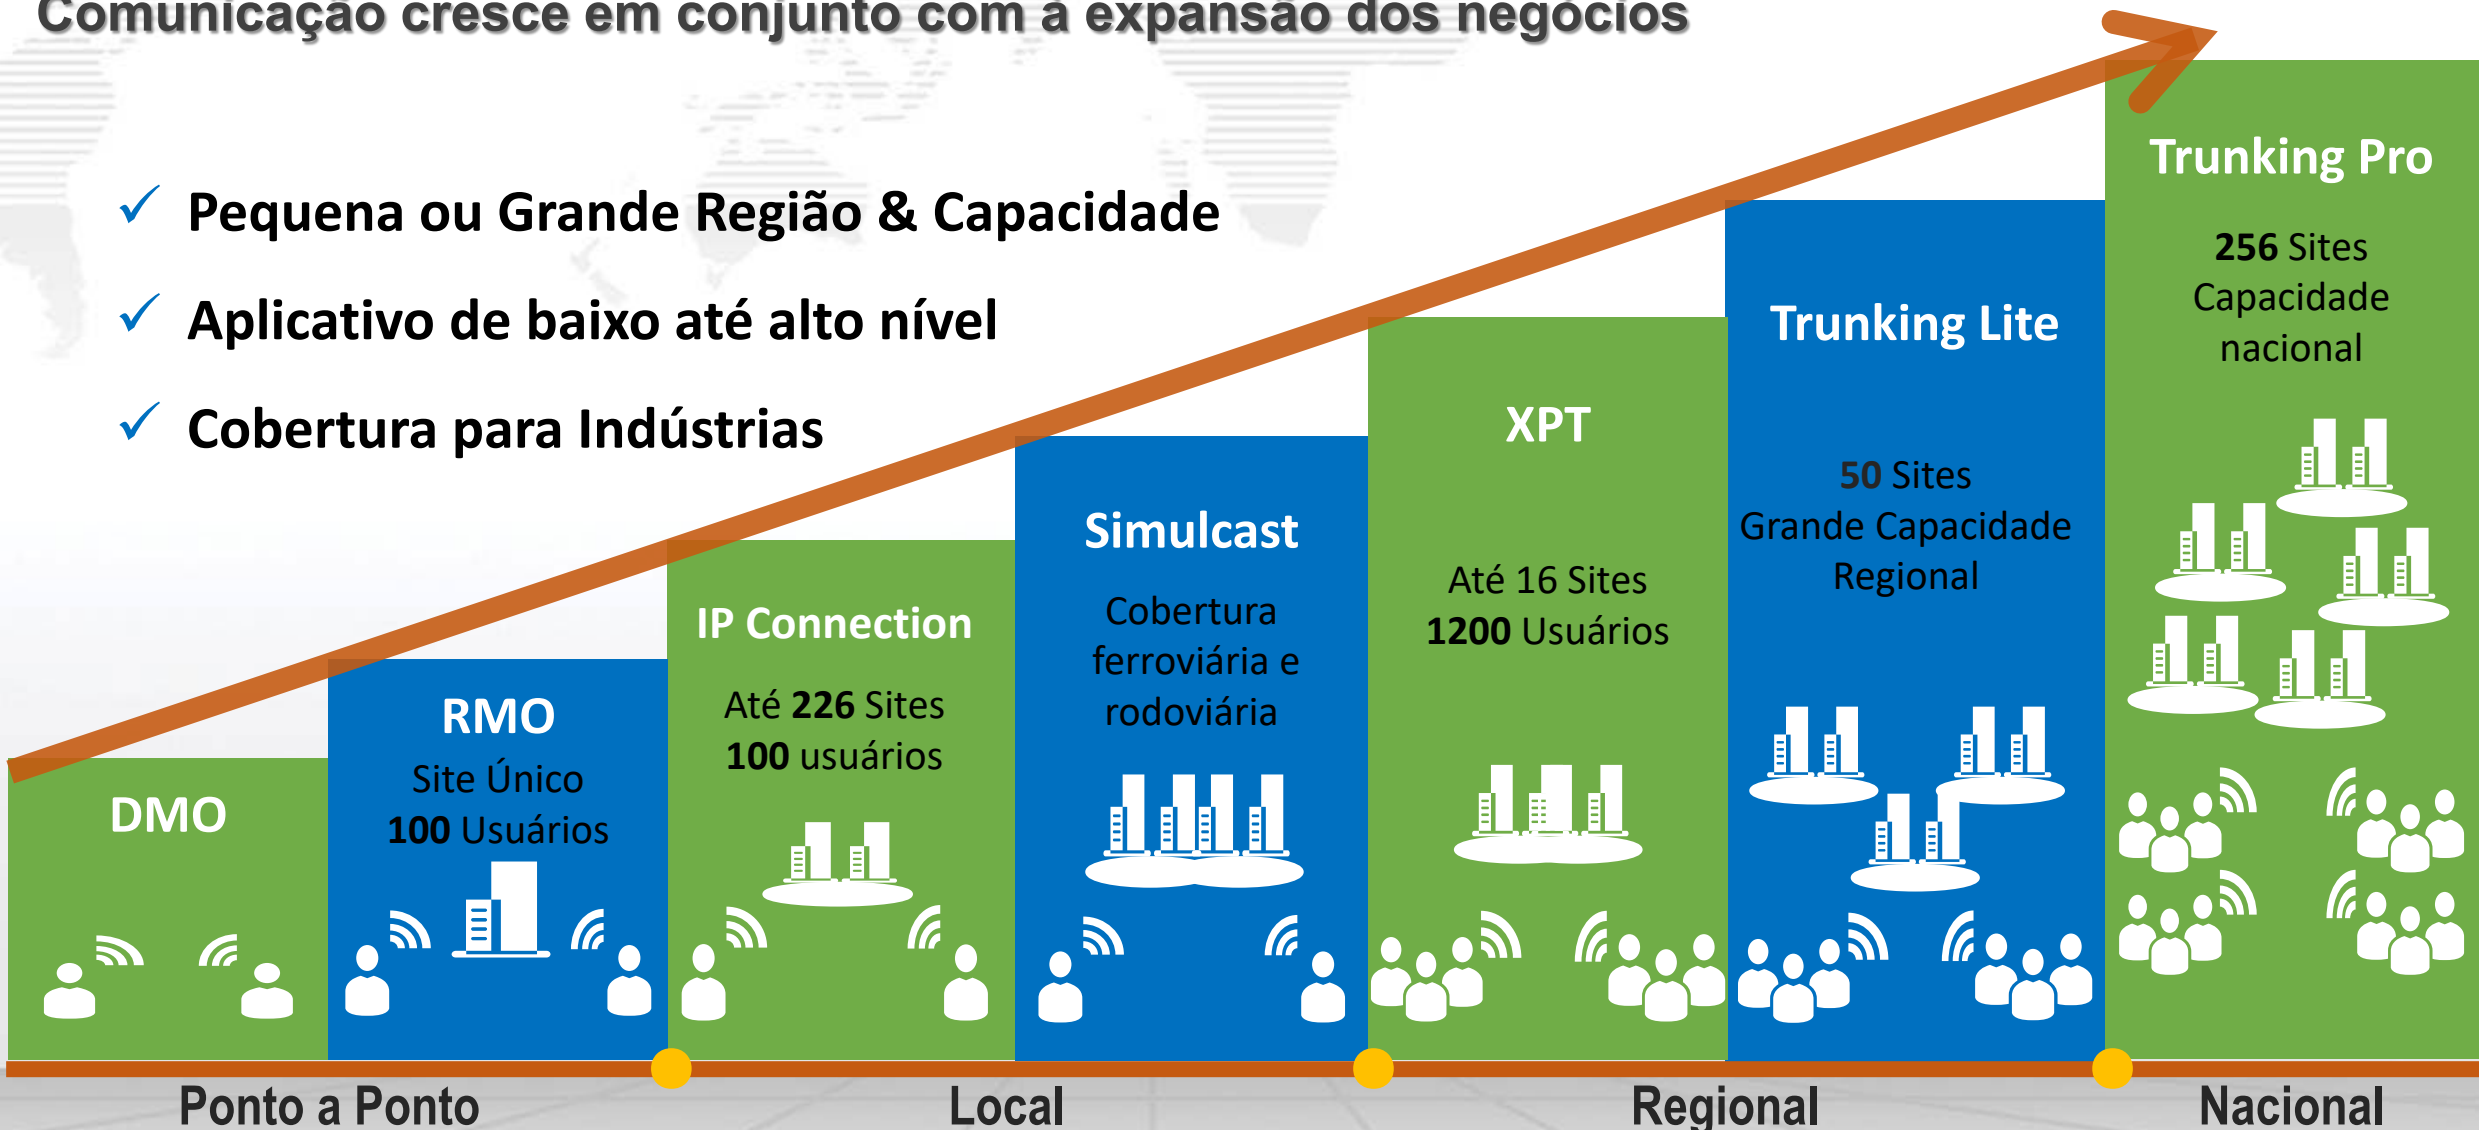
Comunicação cresce em conjunto com a expansão dos negócios

✓ Pequena ou Grande Região & Capacidade

✓ Aplicativo de baixo até alto nível

✓ Cobertura para Indústrias

DMO

RMO
Site Único
100 Usuários

IP Connection
Até 226 Sites
100 usuários

Simulcast
Cobertura ferroviária e rodoviária

XPT
Até 16 Sites
1200 Usuários

Trunking Lite
50 Sites
Grande Capacidade Regional

Trunking Pro
256 Sites
Capacidade nacional

Ponto a Ponto

Local

Regional

Nacional